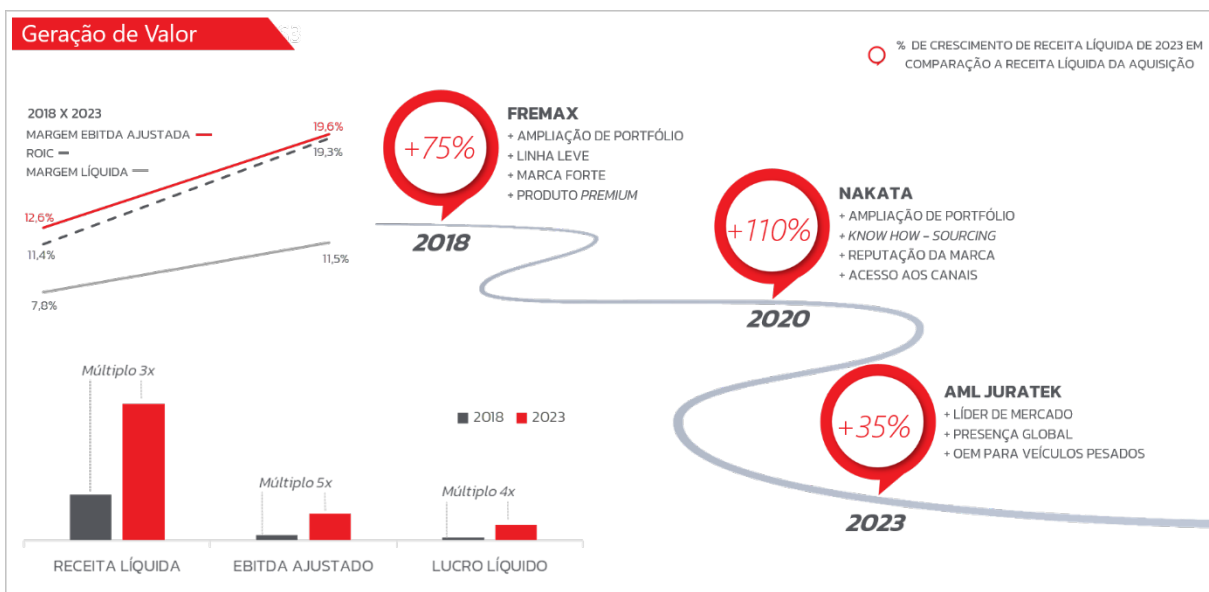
Geração de Valor

% DE CRESCIMENTO DE RECEITA LÍQUIDA DE 2023 EM COMPARAÇÃO A RECEITA LÍQUIDA DA AQUISIÇÃO

2018 X 2023
MARGEM EBITDA AJUSTADA
ROIC
MARGEM LÍQUIDA

12,6%
19,6%
11,4%
19,3%
7,8%
11,5%

+75%
FREMAX
+ AMPLIAÇÃO DE PORTFÓLIO
+ LINHA LEVE
+ MARCA FORTE
+ PRODUTO PREMIUM
2018

+110%
NAKATA
+ AMPLIAÇÃO DE PORTFÓLIO
+ KNOW HOW - SOURCING
+ REPUTAÇÃO DA MARCA
+ ACESSO AOS CANAIS
2020

+35%
AML JURATEK
+ LÍDER DE MERCADO
+ PRESENÇA GLOBAL
+ OEM PARA VEÍCULOS PESADOS
2023

Múltiplo 3x
Múltiplo 5x
Múltiplo 4x
2018
2023

RECEITA LÍQUIDA
EBITDA AJUSTADO
LUCRO LÍQUIDO